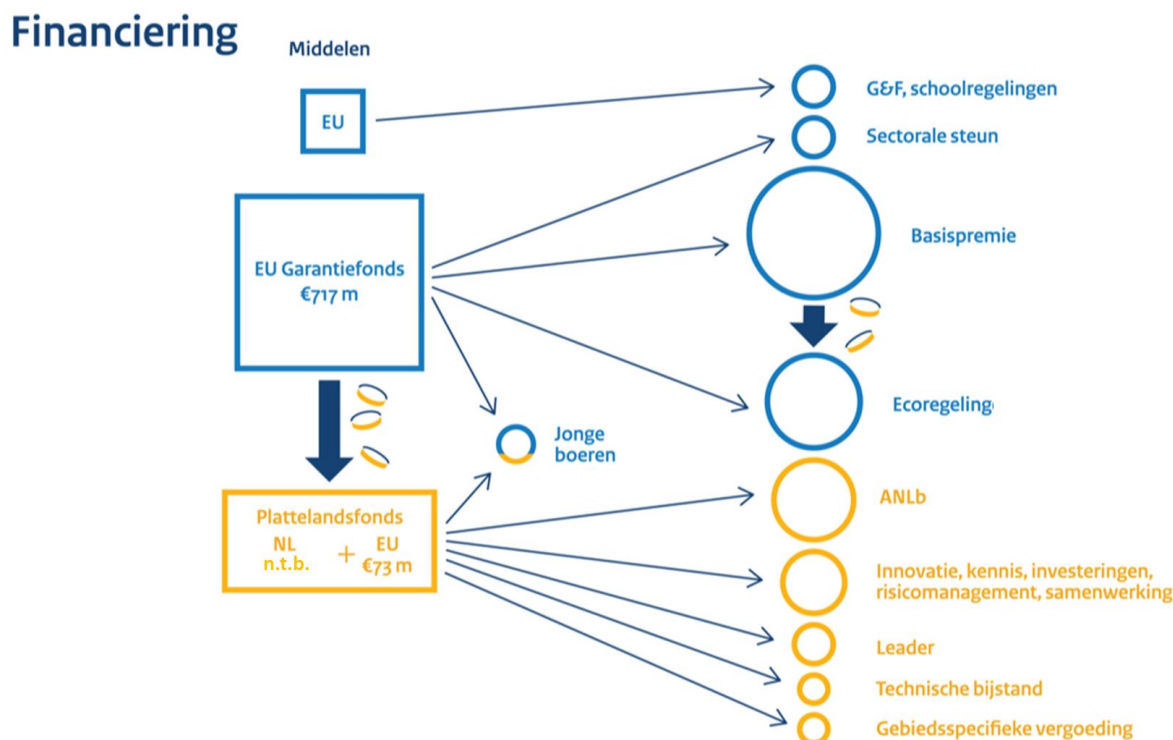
Financiering

Middelen

EU

EU Garantiefonds
€717 m

Plattelandsfonds
NL
n.t.b.
+
EU
€73 m

Jonge boeren

G&F, schoolregelingen

Sectorale steun

Basispremie

Ecoregeling

ANLb

Innovatie, kennis, investeringen, risicomanagement, samenwerking

Leader

Technische bijstand

Gebiedsspecifieke vergoeding